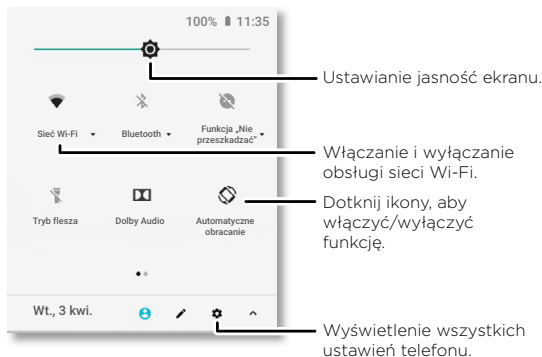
100% 11:35

Sieć Wi-Fi

Bluetooth

Funkcja „Nie przeszkadzać”

Tryb flesza

Dolby Audio

Automatyczne obracanie

Wt., 3 kwi.

Ustawianie jasność ekranu.

Włączanie i wyłączanie obsługi sieci Wi-Fi.

Dotknij ikony, aby włączyć/wyłączyć funkcję.

Wyświetlenie wszystkich ustawień telefonu.